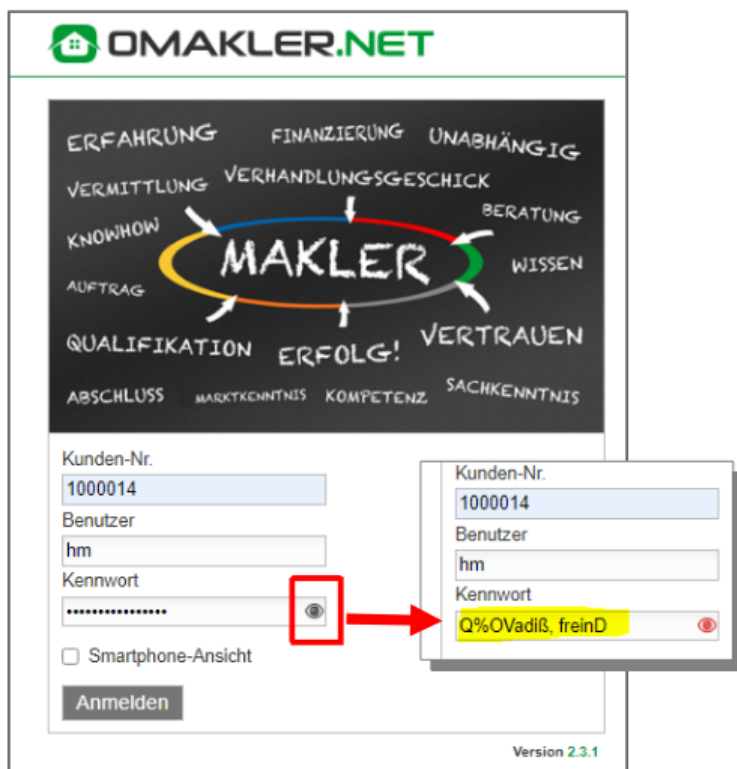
OMAKLER.NET

ERFAHRUNG FINANZIERUNG UNABHÄNGIG
VERMITTLUNG VERHANDLUNGSGESCHICK
BERATUNG
KNOWHOW
MAKLER
WISSEN
AUFTRAG
QUALIFIKATION ERFOLG! VERTRAUEN
ABSCHLUSS MARKTKENNTNIS KOMPETENZ SACHKENNTNIS

Kunden-Nr.
1000014
Benutzer
hm
Kennwort
•••••••••••••••••
Smartphone-Ansicht
Anmelden

Kunden-Nr.
1000014
Benutzer
hm
Kennwort
Q%OVadiß, freinD

Version 2.3.1